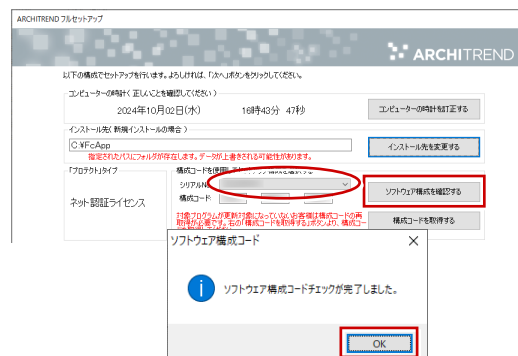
ARCHITREND フルセットアップ

ARCHITREND

以下の構成でセットアップを行います。よろしければ、「次へ」ボタンをクリックしてください。

コンピューターの時計（正しいことを確認してください）

2024年10月02日(水)　16時43分 47秒

コンピューターの時計を訂正する

インストール先（新規インストールの場合）

C:¥FcApp

指定されたパスにフォルダが存在します。データが上書きされる可能性があります。

インストール先を変更する

「プロダクト」タイプ

構成コードを使用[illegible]

シリアルN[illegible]

構成コード

ネット認証ライセンス

ソフトウェア構成を確認する

対象プログラムが更新対象になっていない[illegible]構成コードの再取得が必要です。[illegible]構成コードを取得するボタンより、構成コー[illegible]

構成コードを取得する

ソフトウェア構成コード

ソフトウェア構成コードチェックが完了しました。

OK